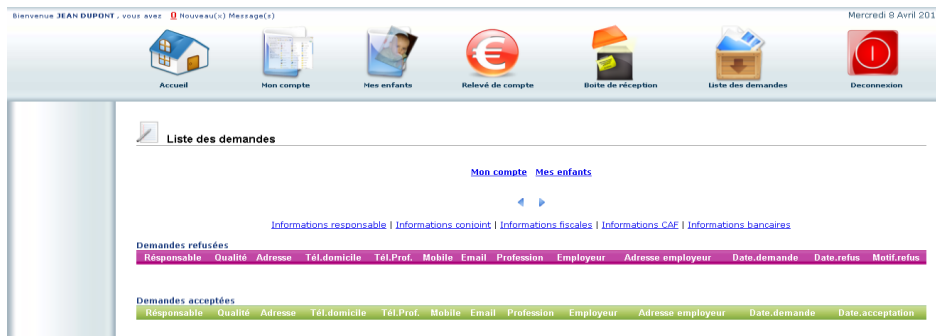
Bienvenue JEAN DUPONT , vous avez 0 Nouveau(x) Message(s)

Mercredi 8 Avril 201

Accueil Mon compte Mes enfants Relevé de compte Boite de réception Liste des demandes Deconnexion

Liste des demandes

Mon compte Mes enfants

Informations responsable | Informations conjoint | Informations fiscales | Informations CAF | Informations bancaires

Demandes refusées

| Résponsable | Qualité | Adresse | Tél.domicile | Tél.Prof. | Mobile | Email | Profession | Employeur | Adresse employeur | Date.demande | Date.refus | Motif.refus |
|---|---|---|---|---|---|---|---|---|---|---|---|---|

Demandes acceptées

| Résponsable | Qualité | Adresse | Tél.domicile | Tél.Prof. | Mobile | Email | Profession | Employeur | Adresse employeur | Date.demande | Date.acceptation |
|---|---|---|---|---|---|---|---|---|---|---|---|